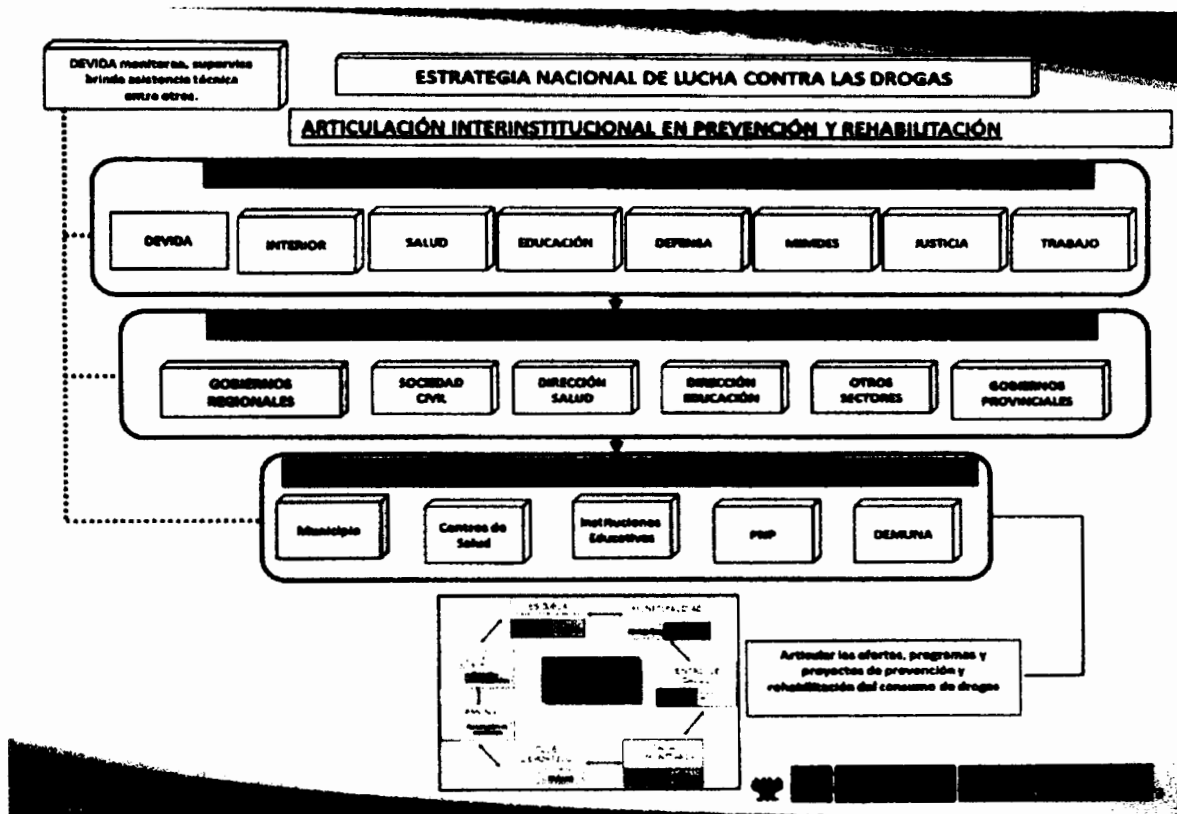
DEVIDA monitorea, supervisa brinda asistencia técnica entre otros.

ESTRATEGIA NACIONAL DE LUCHA CONTRA LAS DROGAS

ARTICULACIÓN INTERINSTITUCIONAL EN PREVENCIÓN Y REHABILITACIÓN

DEVIDA

INTERIOR

SALUD

EDUCACIÓN

DEFENSA

MIMDES

JUSTICIA

TRABAJO

GOBIERNOS REGIONALES

SOCIEDAD CIVIL

DIRECCIÓN SALUD

DIRECCIÓN EDUCACIÓN

OTROS SECTORES

GOBIERNOS PROVINCIALES

Municipio

Centros de Salud

Instituciones Educativas

PNP

DEMUNA

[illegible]

Articular las ofertas, programas y proyectos de prevención y rehabilitación del consumo de drogas